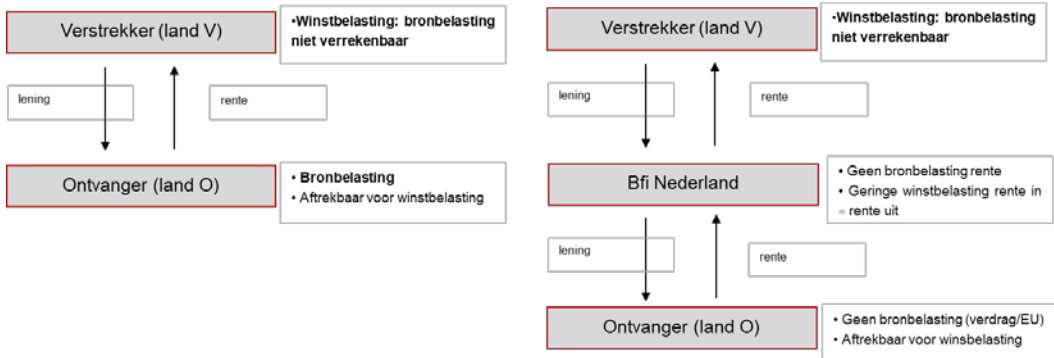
Verstrekker (land V)

•Winstbelasting: bronbelasting niet verrekenbaar

lening

rente

Ontvanger (land O)

• Bronbelasting
• Aftrekbaar voor winstbelasting

Verstrekker (land V)

•Winstbelasting: bronbelasting niet verrekenbaar

lening

rente

Bfi Nederland

• Geen bronbelasting rente
• Geringe winstbelasting rente in ≈ rente uit

lening

rente

Ontvanger (land O)

• Geen bronbelasting (verdrag/EU)
• Aftrekbaar voor winsbelasting